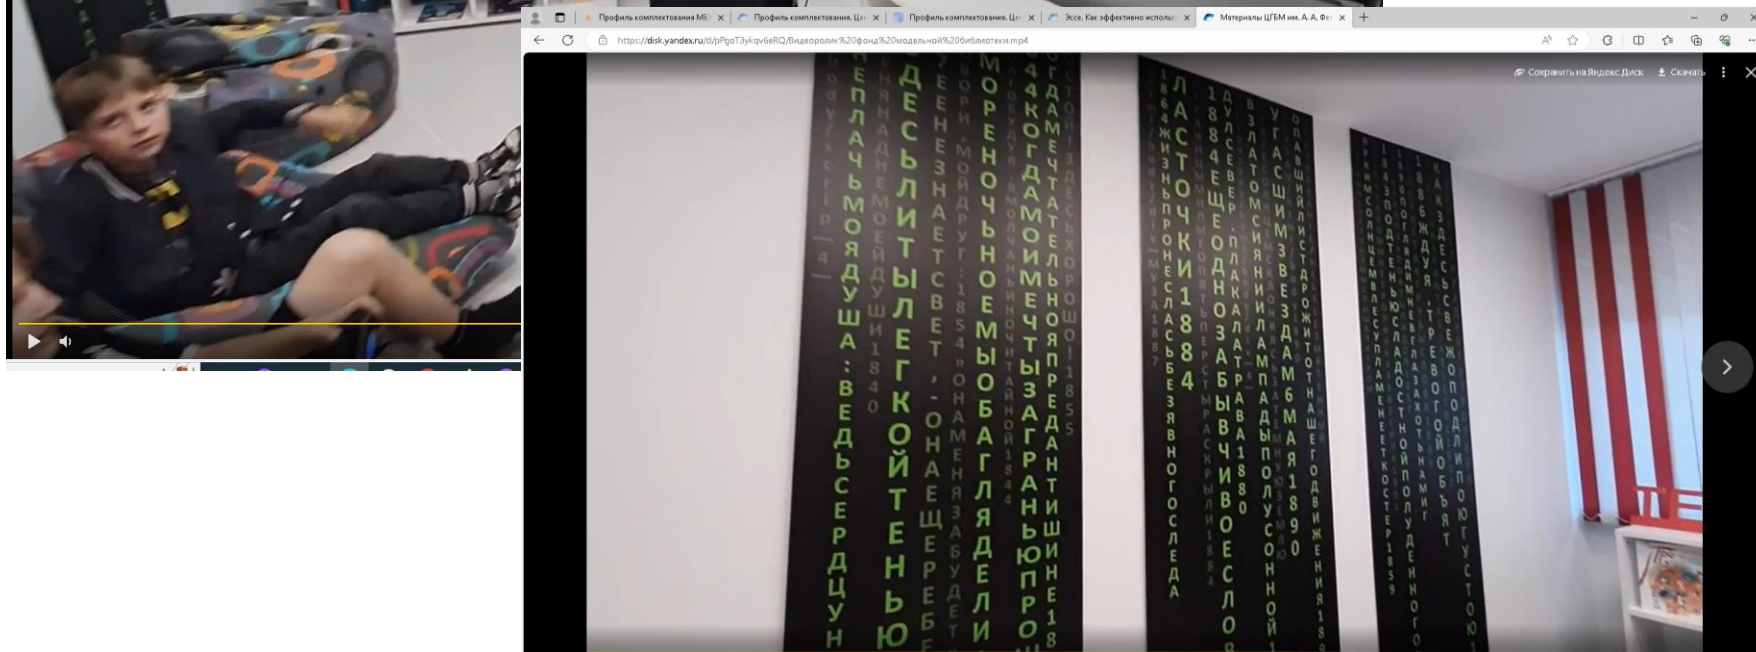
Профиль комплектования МБ | Профиль комплектования. Це | Профиль комплектования. Це | Эссе. Как эффективно исполь | Материалы ЦГБМ им. А. А. Фе

https://disk.yandex.ru/d/pPgoT3ykqv6eRQ/Видеоролик%20фонда%20модельной%20библиотеки.mp4

Сохранить на Яндекс Диск
Скачать

НЕПЛАЧЬМОЯДУША:ВЕДЬСЕРДЦУН
ДЕСЬЛИТЫЛЕГКОЙТЕНЬЮ
МОРЕНОЧЬНОЕМЫОБАГЛЯДЕЛИ
АКОГДАМОИМЕЧТЫЗАГРАНЬЮПРО
ДАМЕЧТАТЕЛЬНОПРЕДАНТИШИНЕ18
ЛАСТОЧКИ1884
УГАСШИМЗВЕЗДАМ6МАЯ1890